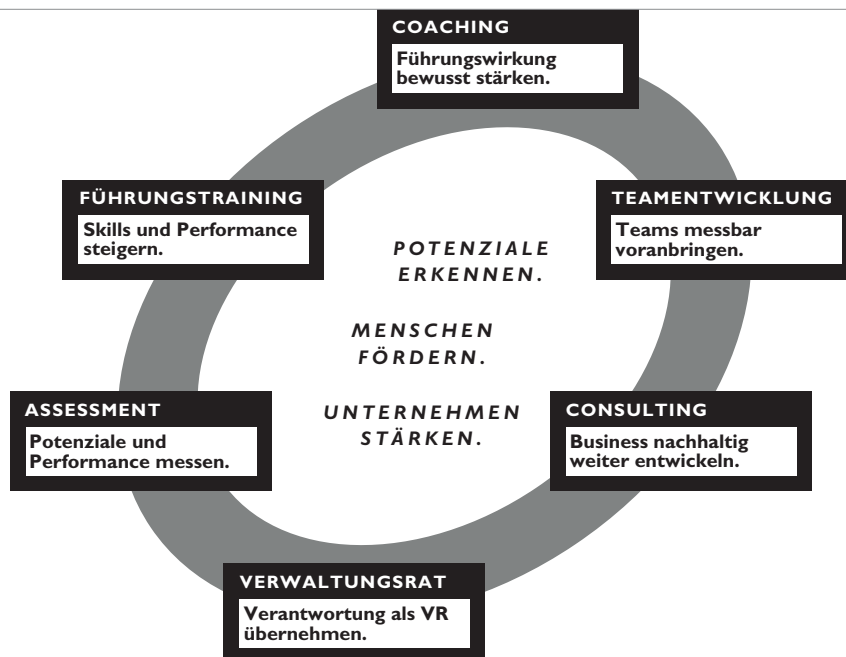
COACHING

Führungswirkung bewusst stärken.

FÜHRUNGSTRAINING

Skills und Performance steigern.

TEAMENTWICKLUNG

Teams messbar voranbringen.

POTENZIALE ERKENNEN.

MENSCHEN FÖRDERN.

UNTERNEHMEN STÄRKEN.

ASSESSMENT

Potenziale und Performance messen.

CONSULTING

Business nachhaltig weiter entwickeln.

VERWALTUNGSRAT

Verantwortung als VR übernehmen.